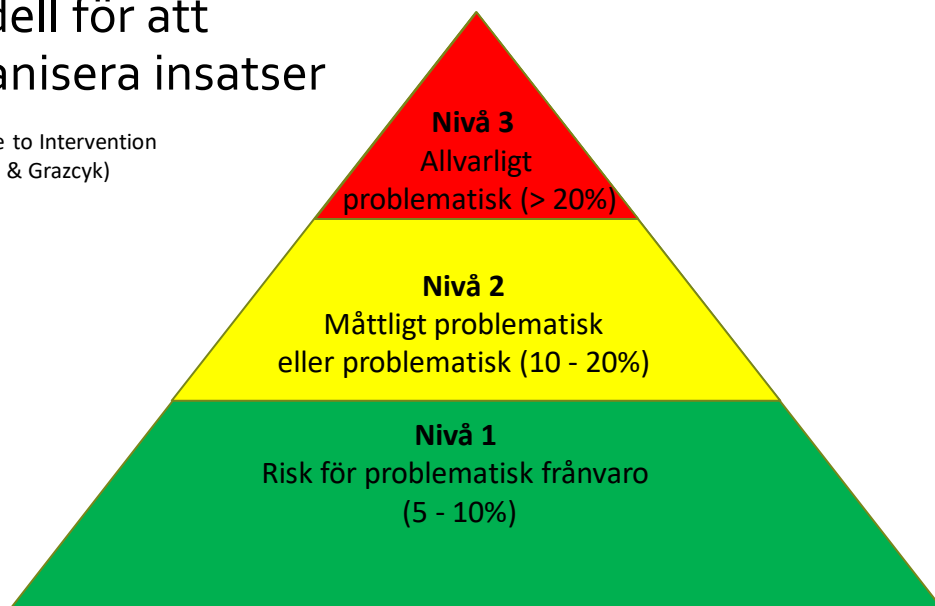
dell för att
anisera insatser

e to Intervention
& Grazcyk)

**Nivå 3**
Allvarligt
problematisk (> 20%)

**Nivå 2**
Måttligt problematisk
eller problematisk (10 - 20%)

**Nivå 1**
Risk för problematisk frånvaro
(5 - 10%)